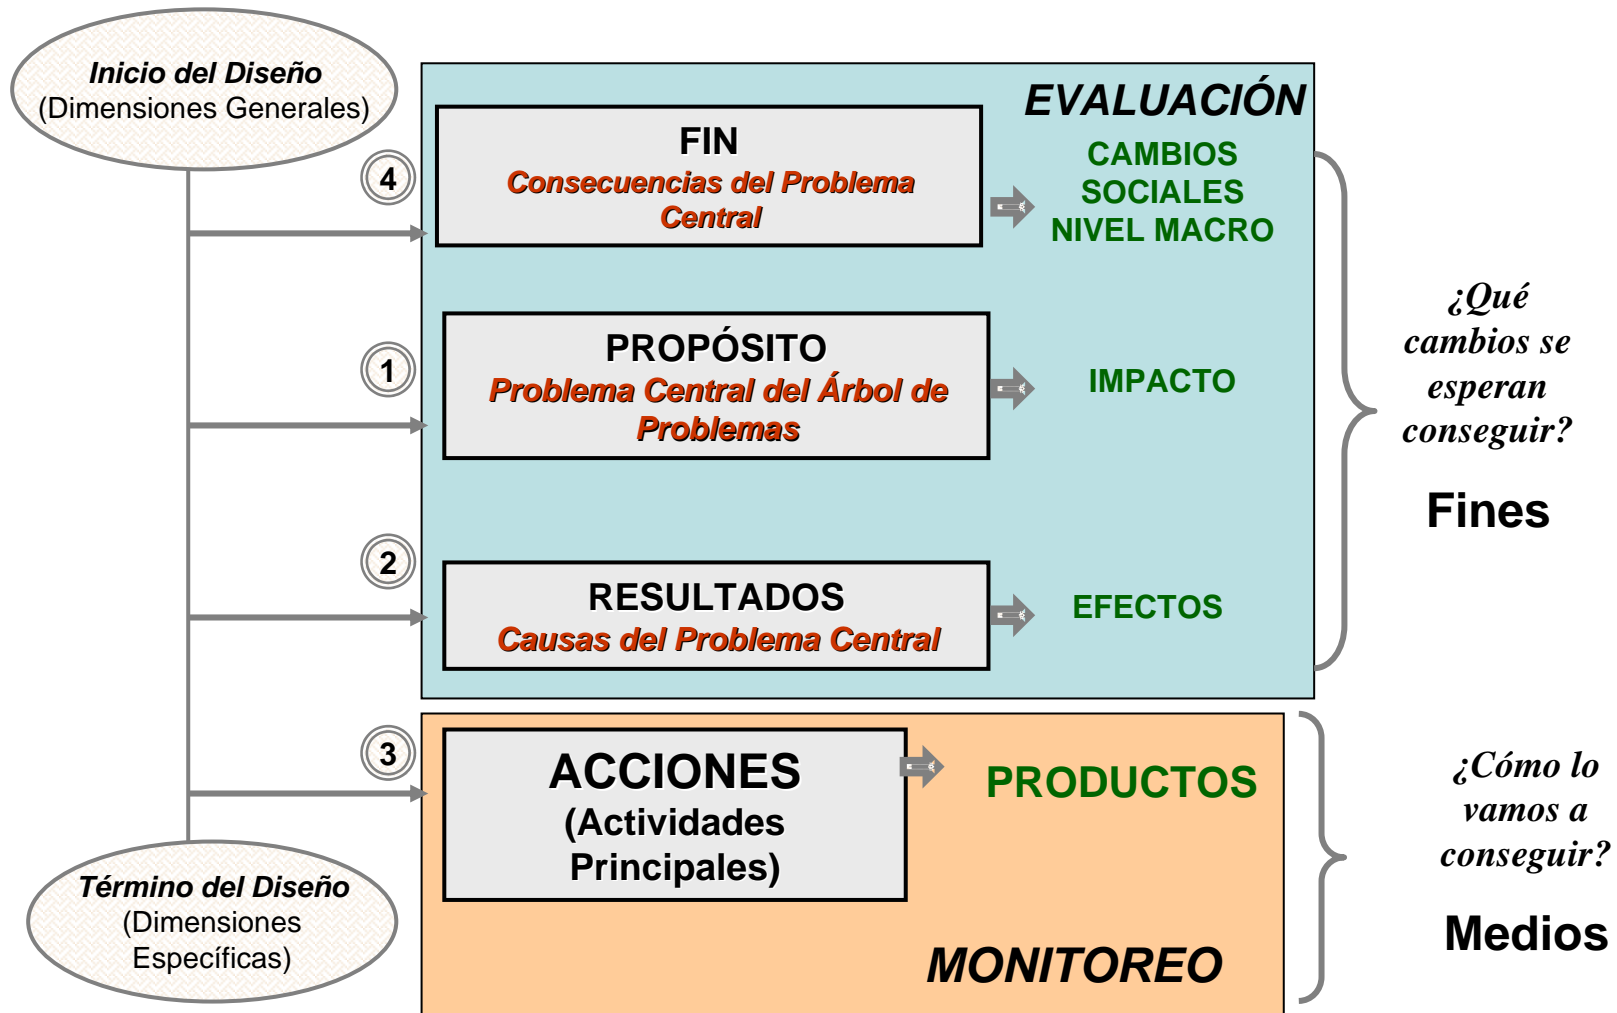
Inicio del Diseño
(Dimensiones Generales)

EVALUACIÓN

4

FIN
Consecuencias del Problema Central

CAMBIOS SOCIALES NIVEL MACRO

1

PROPÓSITO
Problema Central del Árbol de Problemas

IMPACTO

¿Qué cambios se esperan conseguir?

Fines

2

RESULTADOS
Causas del Problema Central

EFECTOS

3

ACCIONES
(Actividades Principales)

PRODUCTOS

¿Cómo lo vamos a conseguir?

Medios

Término del Diseño
(Dimensiones Específicas)

MONITOREO